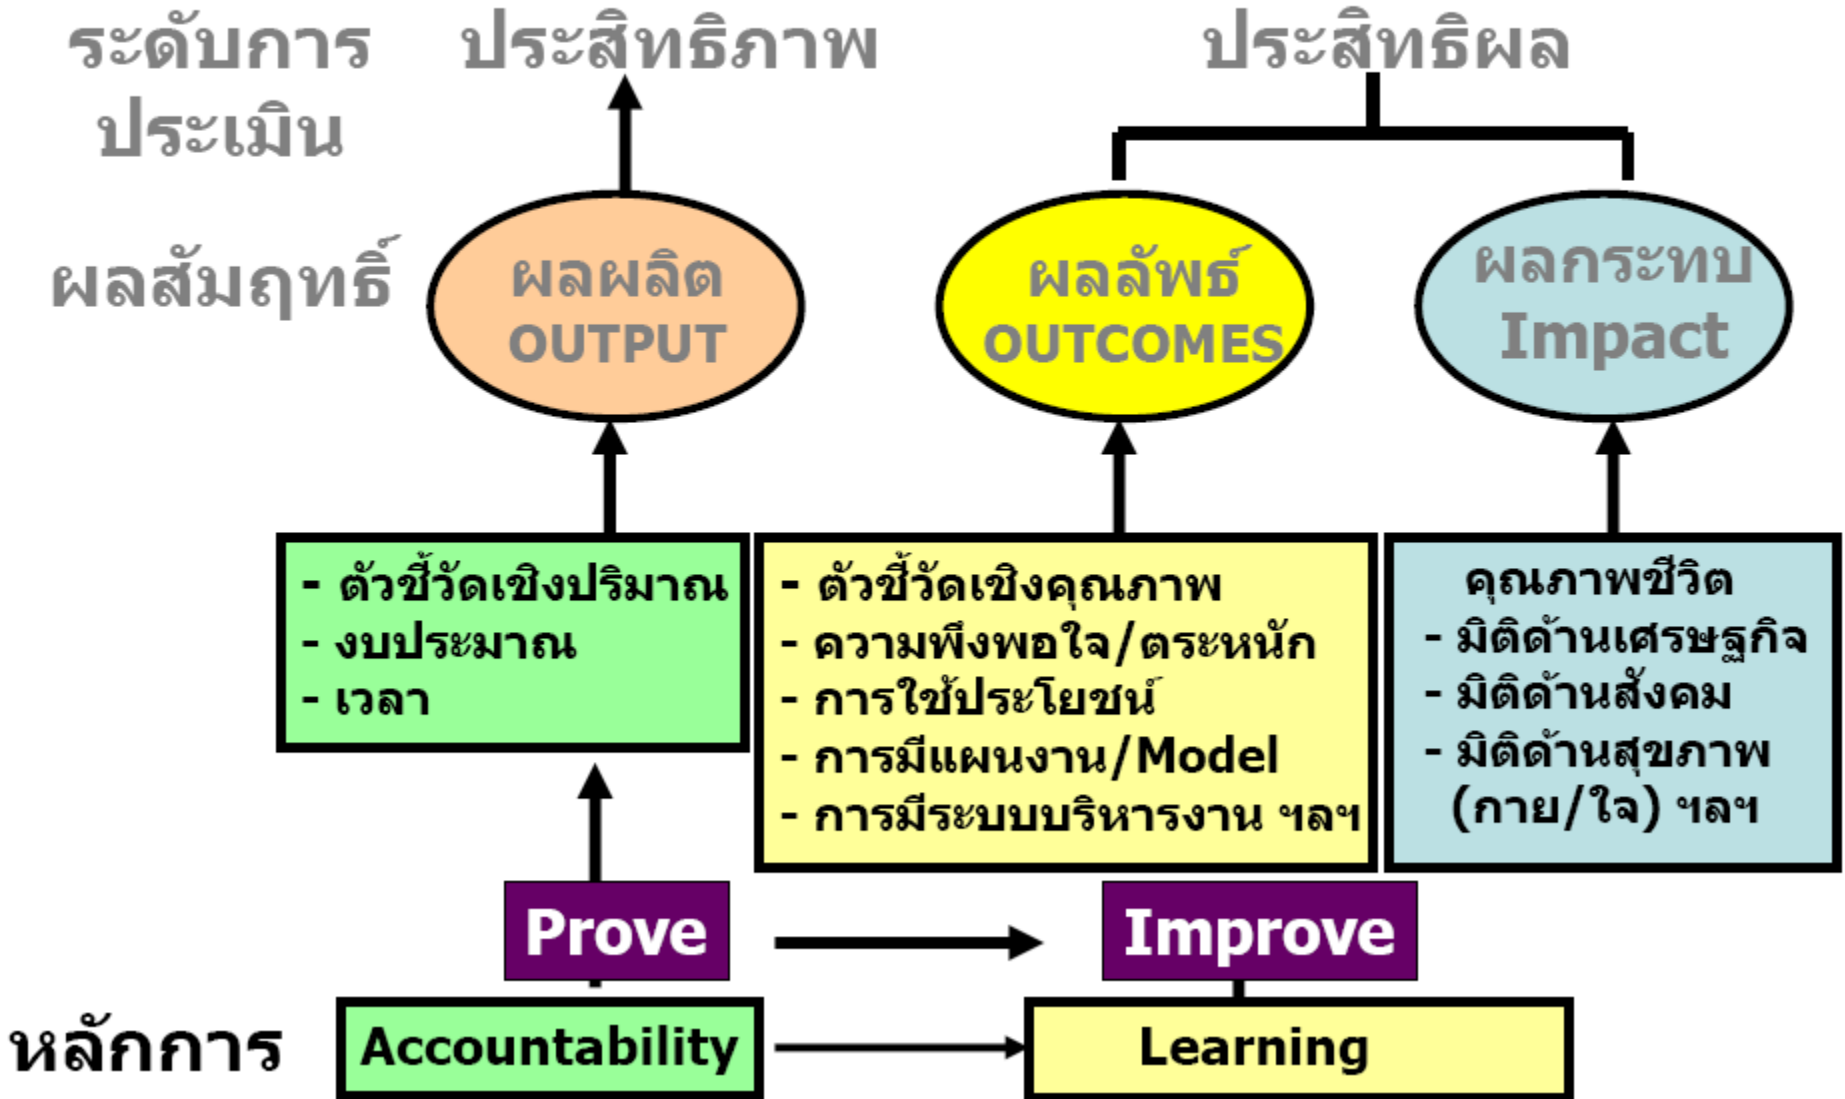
ระดับการประเมิน

ประสิทธิภาพ

ประสิทธิผล

ผลสัมฤทธิ์

ผลผลิต
OUTPUT

ผลลัพธ์
OUTCOMES

ผลกระทบ
Impact

- ตัวชี้วัดเชิงปริมาณ
- งบประมาณ
- เวลา

- ตัวชี้วัดเชิงคุณภาพ
- ความพึงพอใจ/ตระหนัก
- การใช้ประโยชน์
- การมีแผนงาน/Model
- การมีระบบบริหารงาน ฯลฯ

คุณภาพชีวิต
- มิติด้านเศรษฐกิจ
- มิติด้านสังคม
- มิติด้านสุขภาพ (กาย/ใจ) ฯลฯ

Prove

Improve

หลักการ

Accountability

Learning